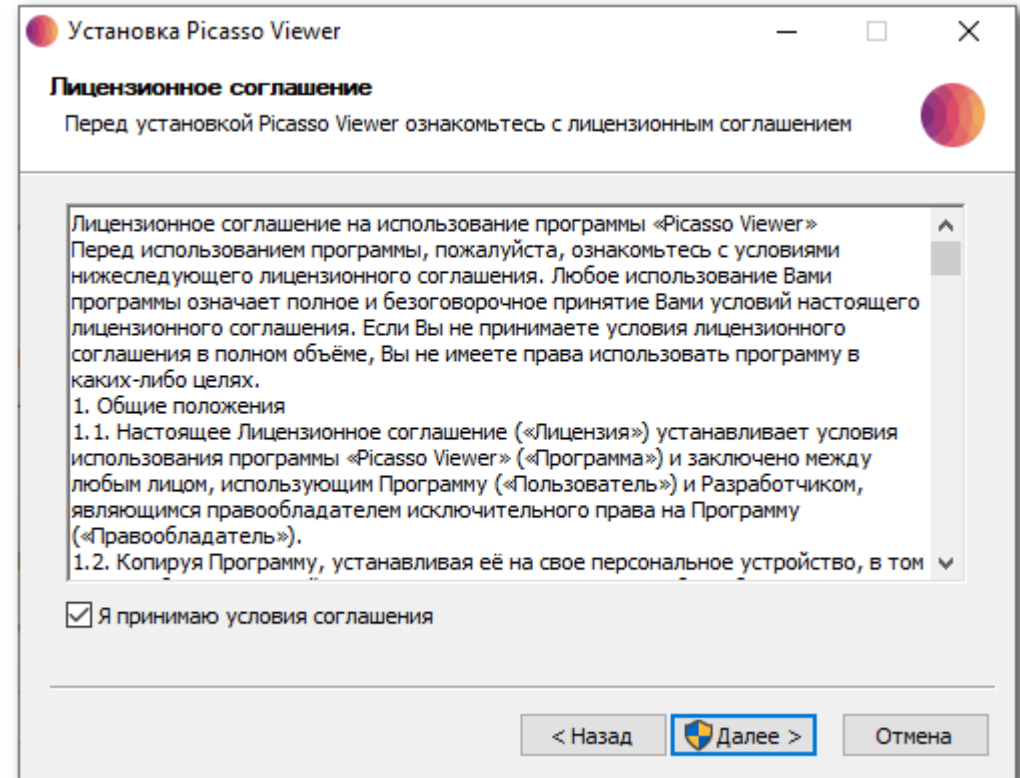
Установка Picasso Viewer

Лицензионное соглашение

Перед установкой Picasso Viewer ознакомьтесь с лицензионным соглашением

Лицензионное соглашение на использование программы «Picasso Viewer»
Перед использованием программы, пожалуйста, ознакомьтесь с условиями нижеследующего лицензионного соглашения. Любое использование Вами программы означает полное и безоговорочное принятие Вами условий настоящего лицензионного соглашения. Если Вы не принимаете условия лицензионного соглашения в полном объёме, Вы не имеете права использовать программу в каких-либо целях.
1. Общие положения
1.1. Настоящее Лицензионное соглашение («Лицензия») устанавливает условия использования программы «Picasso Viewer» («Программа») и заключено между любым лицом, использующим Программу («Пользователь») и Разработчиком, являющимся правообладателем исключительного права на Программу («Правообладатель»).
1.2. Копируя Программу, устанавливая её на свое персональное устройство, в том

Я принимаю условия соглашения

< Назад
Далее >
Отмена